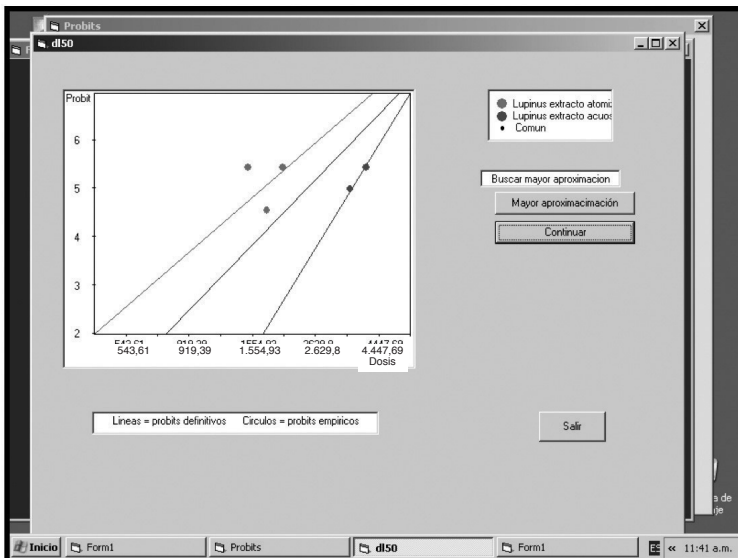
Probits
dl50

Probit
6
5
4
3
2
543,61 919,39 1.554,93 2.629,8 4.447,69
543,61 919,39 1.554,93 2.629,8 4.447,69
Dosis

Lupinus extracto atomi
Lupinus extracto acuos
Comun

Buscar mayor aproximacion
Mayor aproximacimación
Continuar

Lineas = probits definitivos Circulos = probits empiricos

Salir

a de
je

Inicio | Form1 | Probits | dl50 | Form1 | ES « 11:41 a.m.